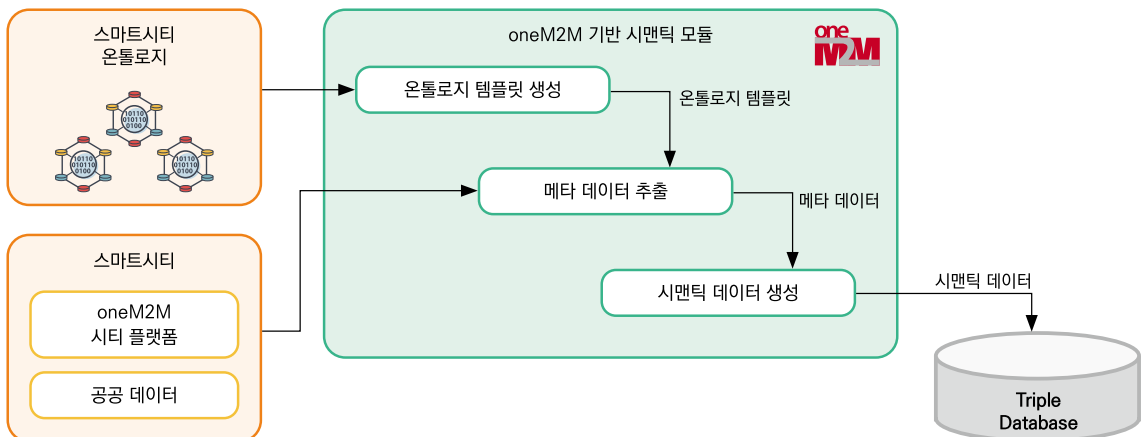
스마트시티
온톨로지

10110
010110
0100

10110
010110
0100

10110
010110
0100

스마트시티

oneM2M
시티 플랫폼

공공 데이터

oneM2M 기반 시맨틱 모듈

oneM2M

온톨로지 템플릿 생성

온톨로지 템플릿

메타 데이터 추출

메타 데이터

시맨틱 데이터 생성

시맨틱 데이터

Triple
Database